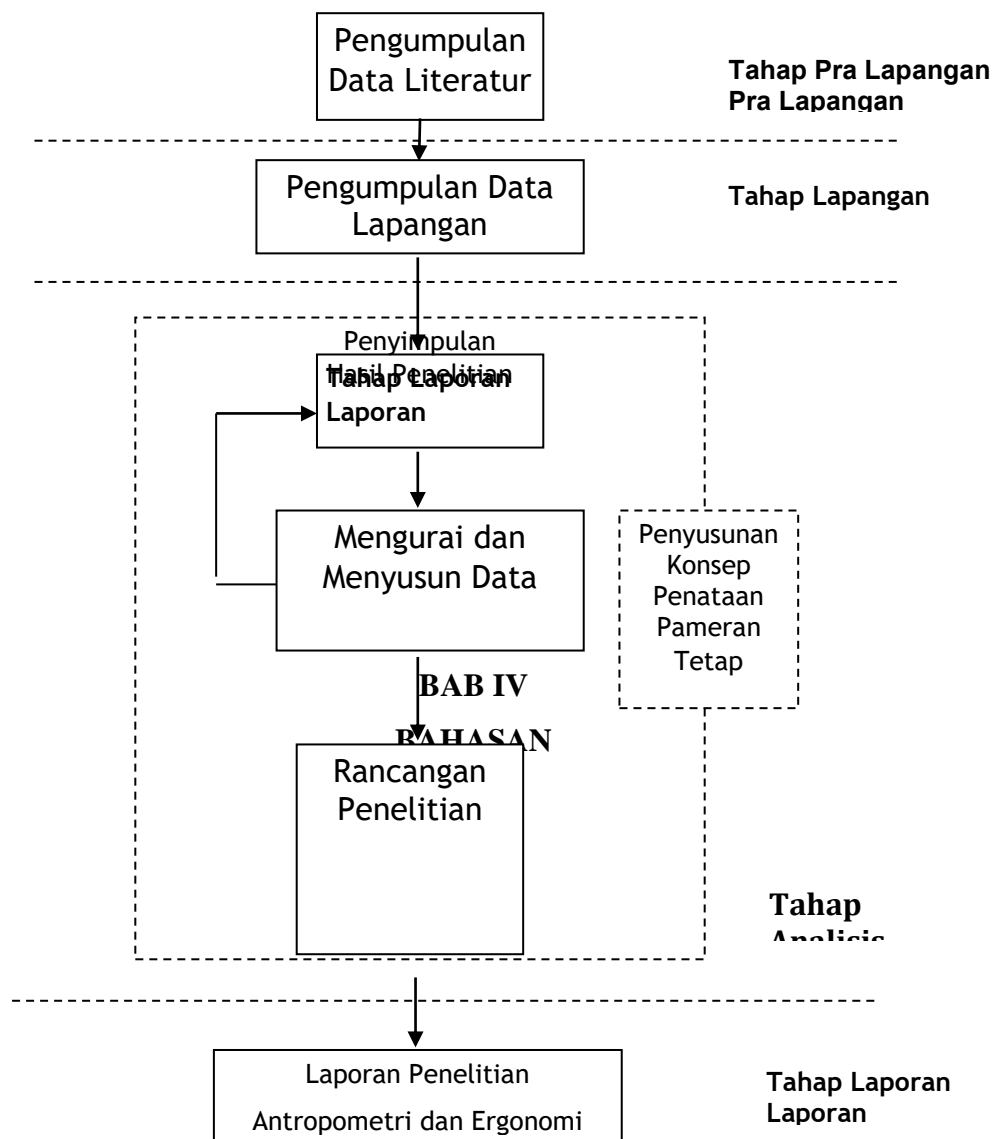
Pengumpulan Data Literatur

Tahap Pra Lapangan
Pra Lapangan

Pengumpulan Data Lapangan

Tahap Lapangan

Penyimpulan
Hasil Penelitian
Tahap Laporan
Laporan

Mengurai dan Menyusun Data

Penyusunan Konsep Penataan Pameran Tetap

BAB IV
BAHASAN

Rancangan Penelitian

Tahap
Analisis

Laporan Penelitian
Antropometri dan Ergonomi

Tahap Laporan
Laporan